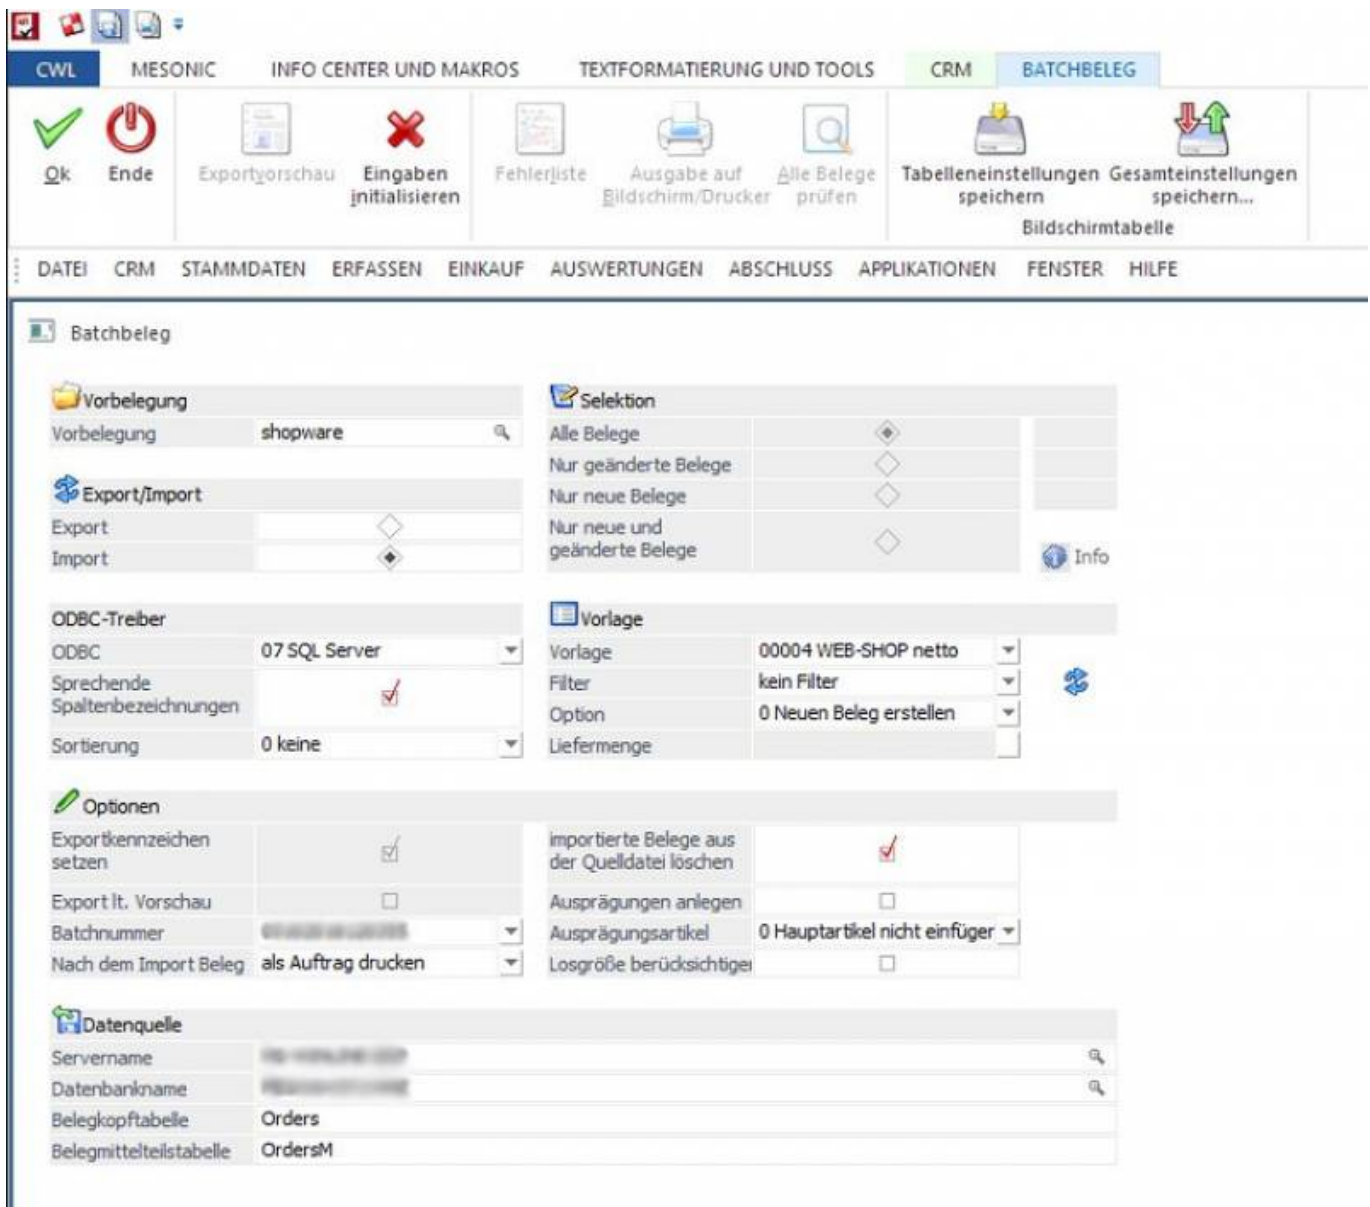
CWL MESONIC INFO CENTER UND MAKROS TEXTFORMATIERUNG UND TOOLS CRM BATCHBELEG

Ok Ende Exportvorschau Eingaben initialisieren Fehlerliste Ausgabe auf Bildschirm/Drucker Alle Belege prüfen Tabelleneinstellungen speichern Gesamteinstellungen speichern...
Bildschirmtabelle

DATEI CRM STAMMDATEN ERFASSEN EINKAUF AUSWERTUNGEN ABSCHLUSS APPLIKATIONEN FENSTER HILFE

Batchbeleg

Vorbelegung
Vorbelegung shopware

Export/Import
Export
Import

Selektion
Alle Belege
Nur geänderte Belege
Nur neue Belege
Nur neue und geänderte Belege
Info

ODBC-Treiber
ODBC 07 SQL Server
Sprechende Spaltenbezeichnungen
Sortierung 0 keine

Vorlage
Vorlage 00004 WEB-SHOP netto
Filter kein Filter
Option 0 Neuen Beleg erstellen
Liefermenge

Optionen
Exportkennzeichen setzen
Export lt. Vorschau
Batchnummer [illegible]
Nach dem Import Beleg als Auftrag drucken
importierte Belege aus der Quelldatei löschen
Ausprägungen anlegen
Ausprägungsartikel 0 Hauptartikel nicht einfüger
Losgröße berücksichtiger

Datenquelle
Servername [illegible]
Datenbankname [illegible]
Belegkopftabelle Orders
Belegmittelteilstabelle OrdersM